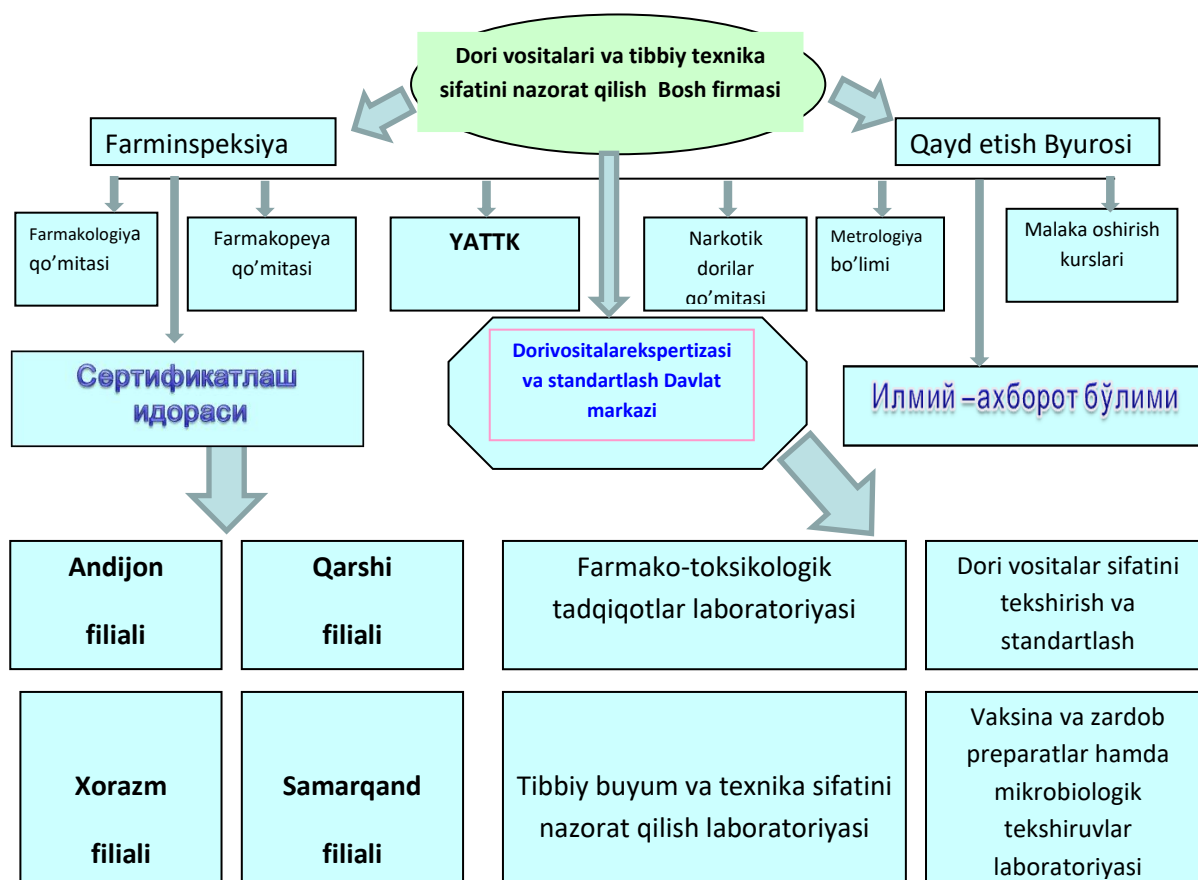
Dori vositalari va tibbiy texnika sifatini nazorat qilish Bosh firmasi

Farminspeksiya

Qayd etish Byurosi

Farmakologiya qo’mitasi

Farmakopeya qo’mitasi

YATTK

Narkotik dorilar qo’mitasi

Metrologiya bo’limi

Malaka oshirish kurslari

Сертификатлаш идораси

Dorivositalarekspertizasi va standartlash Davlat markazi

Илмий –ахборот бўлими

Andijon filiali

Qarshi filiali

Farmako-toksikologik tadqiqotlar laboratoriyasi

Dori vositalar sifatini tekshirish va standartlash

Xorazm filiali

Samarqand filiali

Tibbiy buyum va texnika sifatini nazorat qilish laboratoriyasi

Vaksina va zardob preparatlar hamda mikrobiologik tekshiruvlar laboratoriyasi